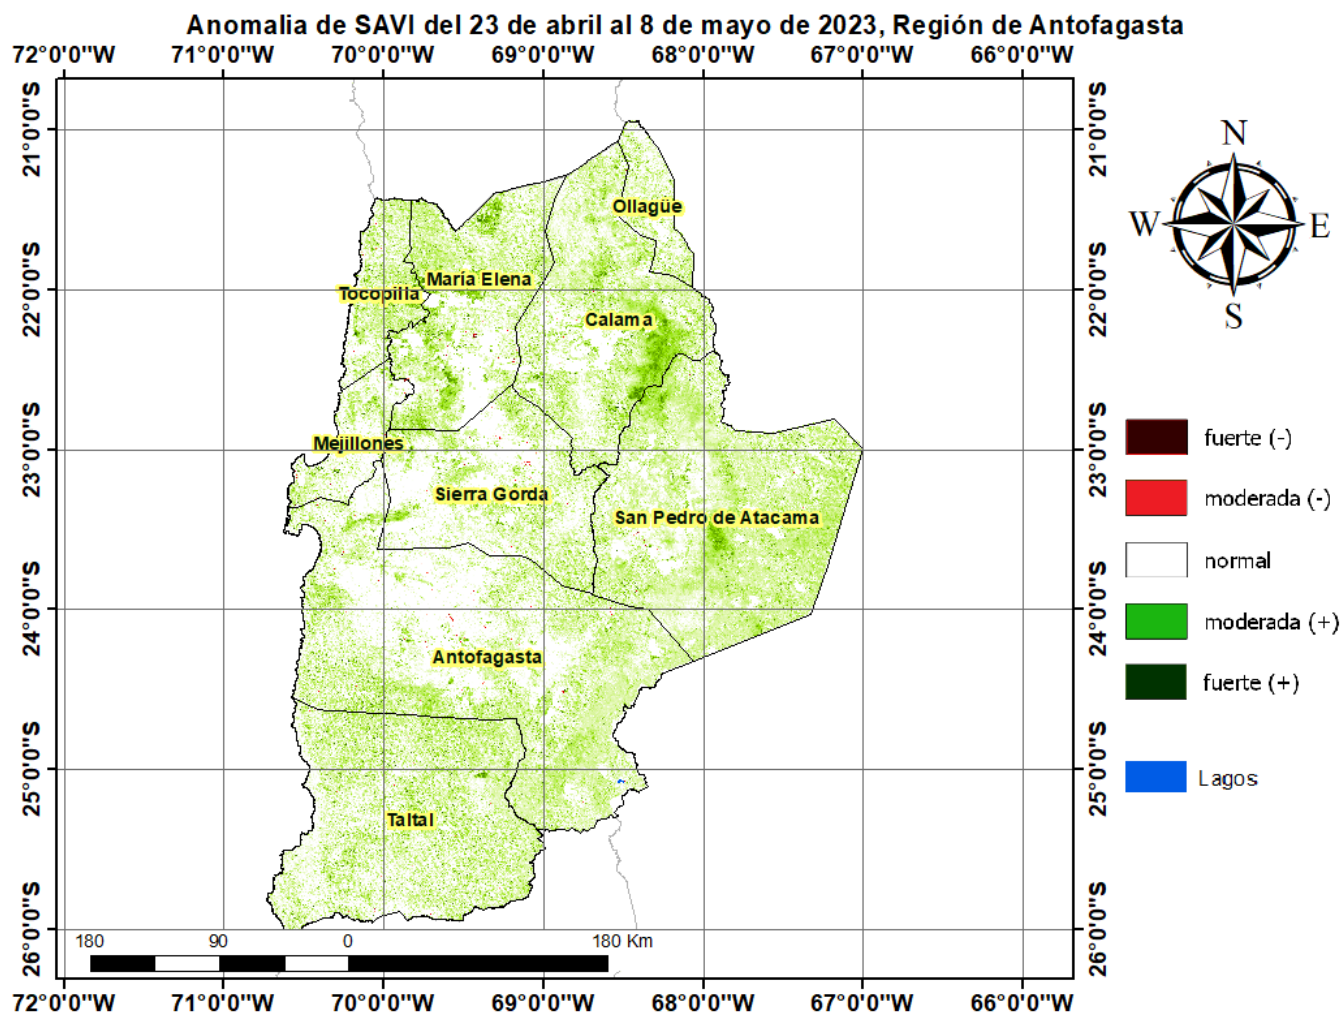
Anomalia de SAVI del 23 de abril al 8 de mayo de 2023, Región de Antofagasta

72°0'0"W 71°0'0"W 70°0'0"W 69°0'0"W 68°0'0"W 67°0'0"W 66°0'0"W

21°0'0"S
22°0'0"S
23°0'0"S
24°0'0"S
25°0'0"S
26°0'0"S

21°0'0"S
22°0'0"S
23°0'0"S
24°0'0"S
25°0'0"S
26°0'0"S

N
W
E
S

Ollagüe
María Elena
Tocopilla
Calama
Mejillones
Sierra Gorda
San Pedro de Atacama
Antofagasta
Taltal

fuerte (-)
moderada (-)
normal
moderada (+)
fuerte (+)

Lagos

180 90 0 180 Km

72°0'0"W 71°0'0"W 70°0'0"W 69°0'0"W 68°0'0"W 67°0'0"W 66°0'0"W